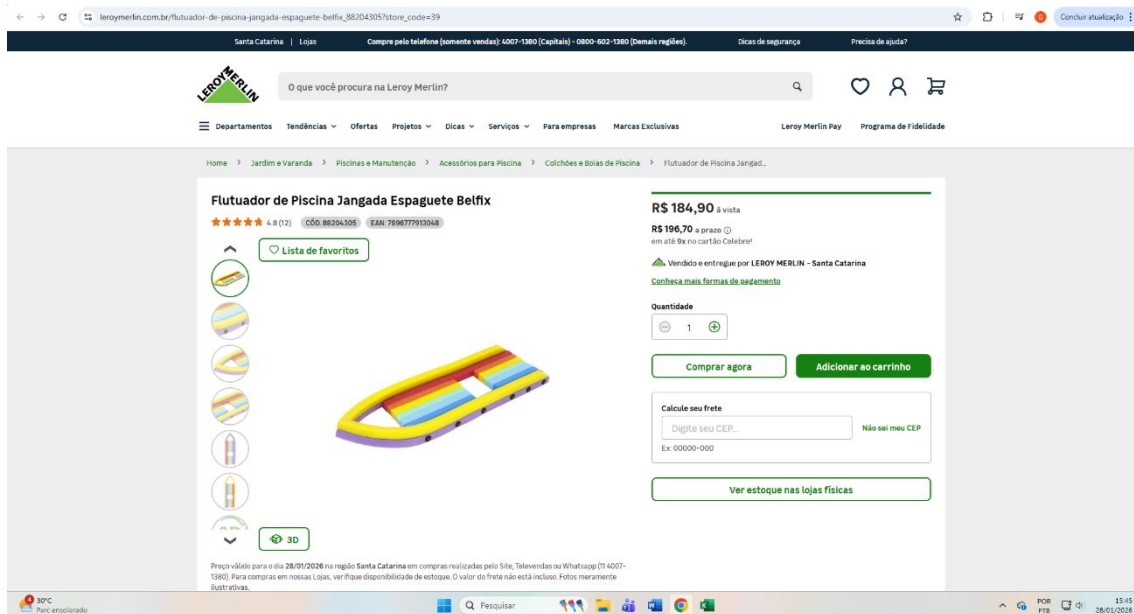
leroymerlin.com.br/flutuador-de-piscina-jangada-espaguete-belfix_88204305?store_code=39

Concluir atualização

Santa Catarina | Lojas

Compre pelo telefone (somente vendas): 4007-1380 (Capitais) - 0800-602-1380 (Demais regiões).

Dicas de segurança

Precisa de ajuda?

LEROY MERLIN

O que você procura na Leroy Merlin?

Departamentos Tendências Ofertas Projetos Dicas Serviços Para empresas Marcas Exclusivas Leroy Merlin Pay Programa de Fidelidade

Home > Jardim e Varanda > Piscinas e Manutenção > Acessórios para Piscina > Colchões e Boias de Piscina > Flutuador de Piscina Jangad...

Flutuador de Piscina Jangada Espaguete Belfix

4.8 (12) CÓD. 88204305 EAN: 7896777913048

Lista de favoritos

3D

R$ 184,90 à vista

R$ 196,70 a prazo
em até 9x no cartão Celebre!

Vendido e entregue por LEROY MERLIN - Santa Catarina

Conheça mais formas de pagamento

Quantidade

1

Comprar agora

Adicionar ao carrinho

Calcule seu frete

Digite seu CEP...

Não sei meu CEP

Ex.:00000-000

Ver estoque nas lojas físicas

Preço válido para o dia 28/01/2026 na região Santa Catarina em compras realizadas pelo Site, Televendas ou Whatsapp (11 4007-1380). Para compras em nossas Lojas, verifique disponibilidade de estoque. O valor do frete não está incluso. Fotos meramente ilustrativas.

30°C
Parc ensolarado

Pesquisar

POR PTB

15:45
28/01/2026